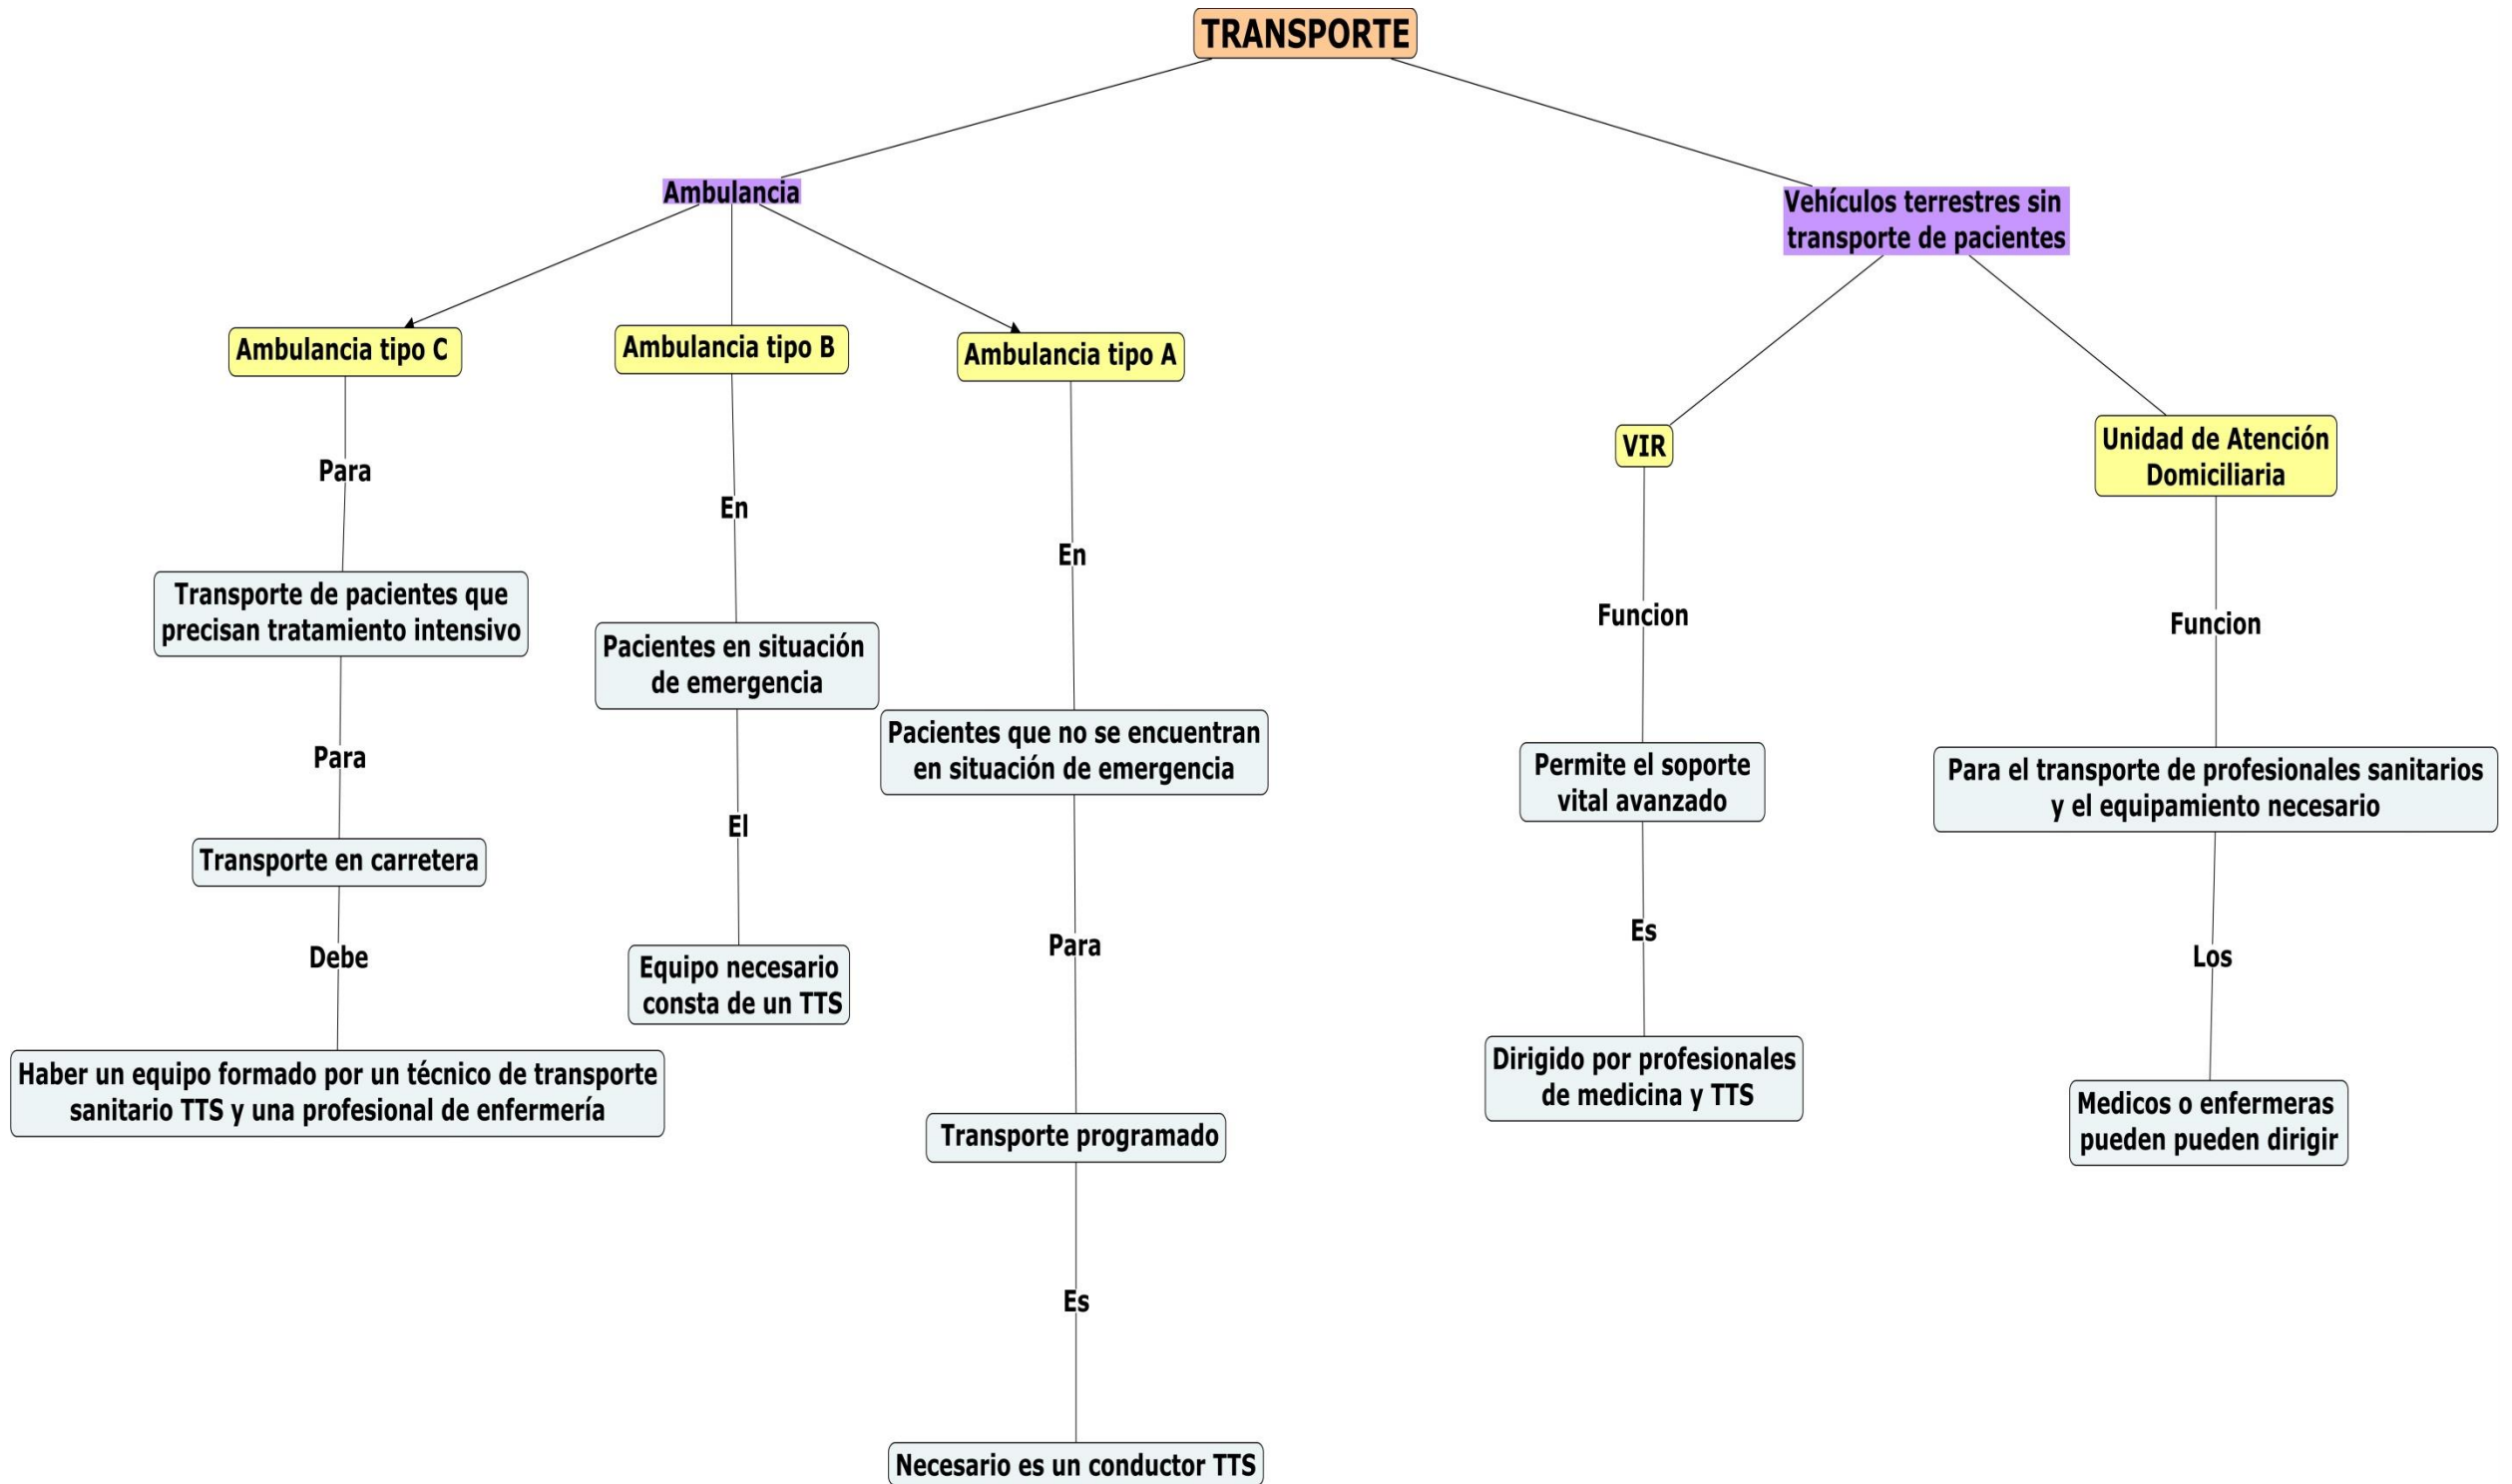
TRANSPORTE

Ambulancia

Ambulancia tipo C

Para

Transporte de pacientes que precisan tratamiento intensivo

Para

Transporte en carretera

Debe

Haber un equipo formado por un técnico de transporte sanitario TTS y una profesional de enfermería

Ambulancia tipo B

En

Pacientes en situación de emergencia

El

Equipo necesario consta de un TTS

Ambulancia tipo A

En

Pacientes que no se encuentran en situación de emergencia

Para

Transporte programado

Es

Necesario es un conductor TTS

Vehículos terrestres sin transporte de pacientes

VIR

Funcion

Permite el soporte vital avanzado

Es

Dirigido por profesionales de medicina y TTS

Unidad de Atención Domiciliaria

Funcion

Para el transporte de profesionales sanitarios y el equipamiento necesario

Los

Medicos o enfermeras pueden pueden dirigir